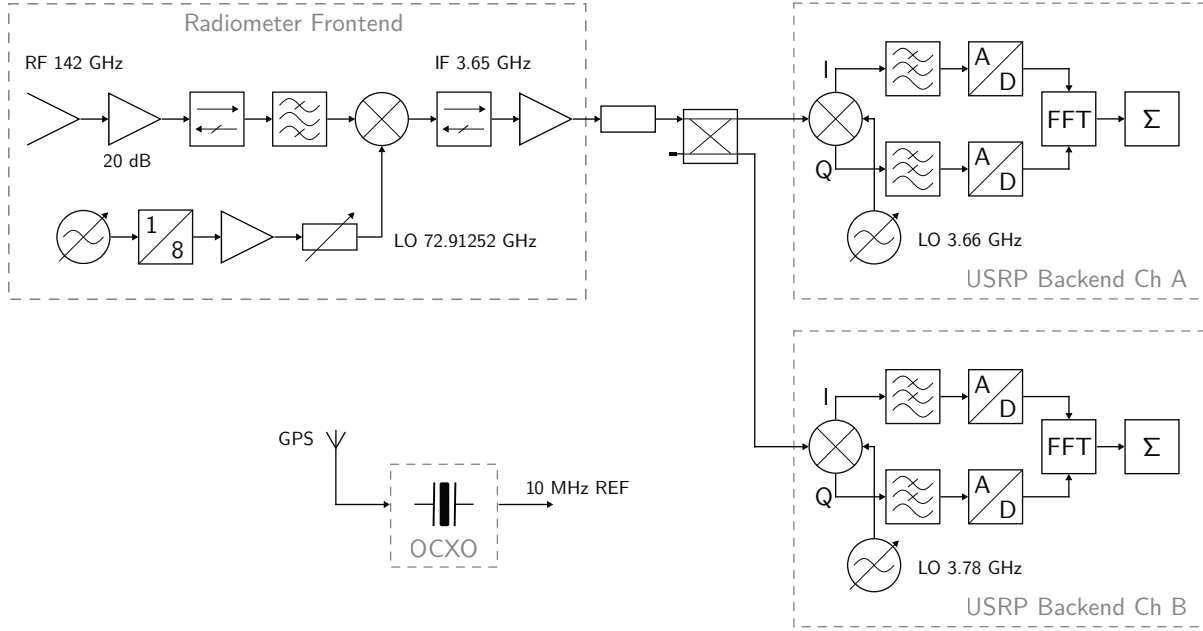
Radiometer Frontend

RF 142 GHz

20 dB

IF 3.65 GHz

1

8

LO 72.91252 GHz

I

Q

A

D

A

D

FFT

Σ

LO 3.66 GHz

USRP Backend Ch A

I

Q

A

D

A

D

FFT

Σ

LO 3.78 GHz

USRP Backend Ch B

GPS

10 MHz REF

OCXO